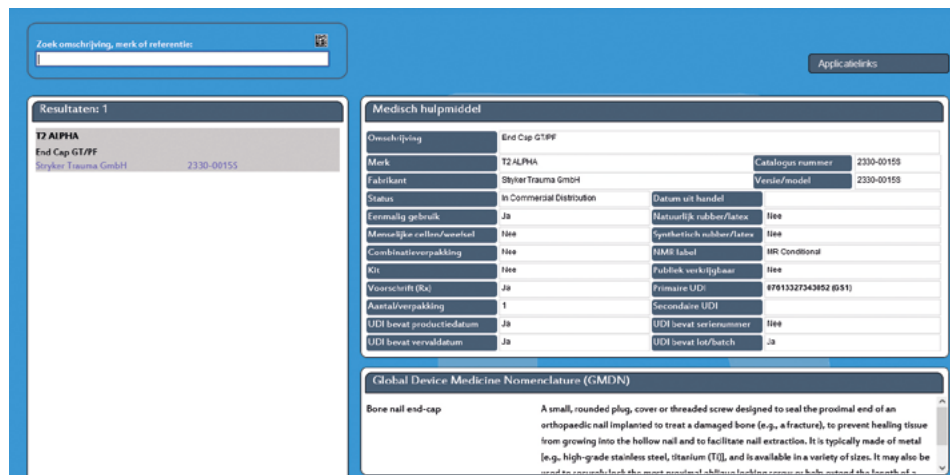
Zoek omschrijving, merk of referentie:

Applicatielinks

Resultaten: 1

T2 ALPHA
End Cap GT/PF
Stryker Trauma GmbH 2330-0015S

Medisch hulpmiddel

| | | | |
|---|---|---|---|
| Omschrijving | End Cap GT/PF | | |
| Merk | T2 ALPHA | Catalogus nummer | 2330-0015S |
| Fabrikant | Stryker Trauma GmbH | Versie/model | 2330-0015S |
| Status | In Commercial Distribution | Datum uit handel | |
| Eenmalig gebruik | Ja | Natuurlijk rubber/latex | Nee |
| Menselijke cellen/weefsel | Nee | Synthetisch rubber/latex | Nee |
| Combinatieverpakking | Nee | NMR label | MR Conditional |
| Kit | Nee | Publiek verkrijgbaar | Nee |
| Voorschrift (Rx) | Ja | Primaire UDI | 07613327343052 (GS1) |
| Aantal/verpakking | 1 | Secondaire UDI | |
| UDI bevat productiedatum | Ja | UDI bevat serienummer | Nee |
| UDI bevat vervaldatum | Ja | UDI bevat lot/batch | Ja |

Global Device Medicine Nomenclature (GMDN)

Bone nail end-cap

A small, rounded plug, cover or threaded screw designed to seal the proximal end of an orthopaedic nail implanted to treat a damaged bone (e.g., a fracture), to prevent healing tissue from growing into the hollow nail and to facilitate nail extraction. It is typically made of metal [e.g., high-grade stainless steel, titanium (Ti)], and is available in a variety of sizes. It may also be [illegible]